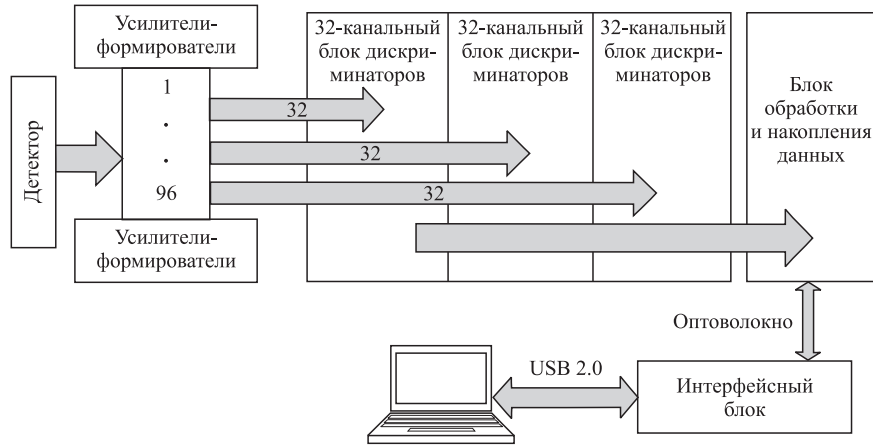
Детектор

Усилители-формирователи

1
.
.
96

Усилители-формирователи

32-канальный блок дискриминаторов

32-канальный блок дискриминаторов

32-канальный блок дискриминаторов

32

32

32

Блок обработки и накопления данных

Оптоволокно

USB 2.0

Интерфейсный блок